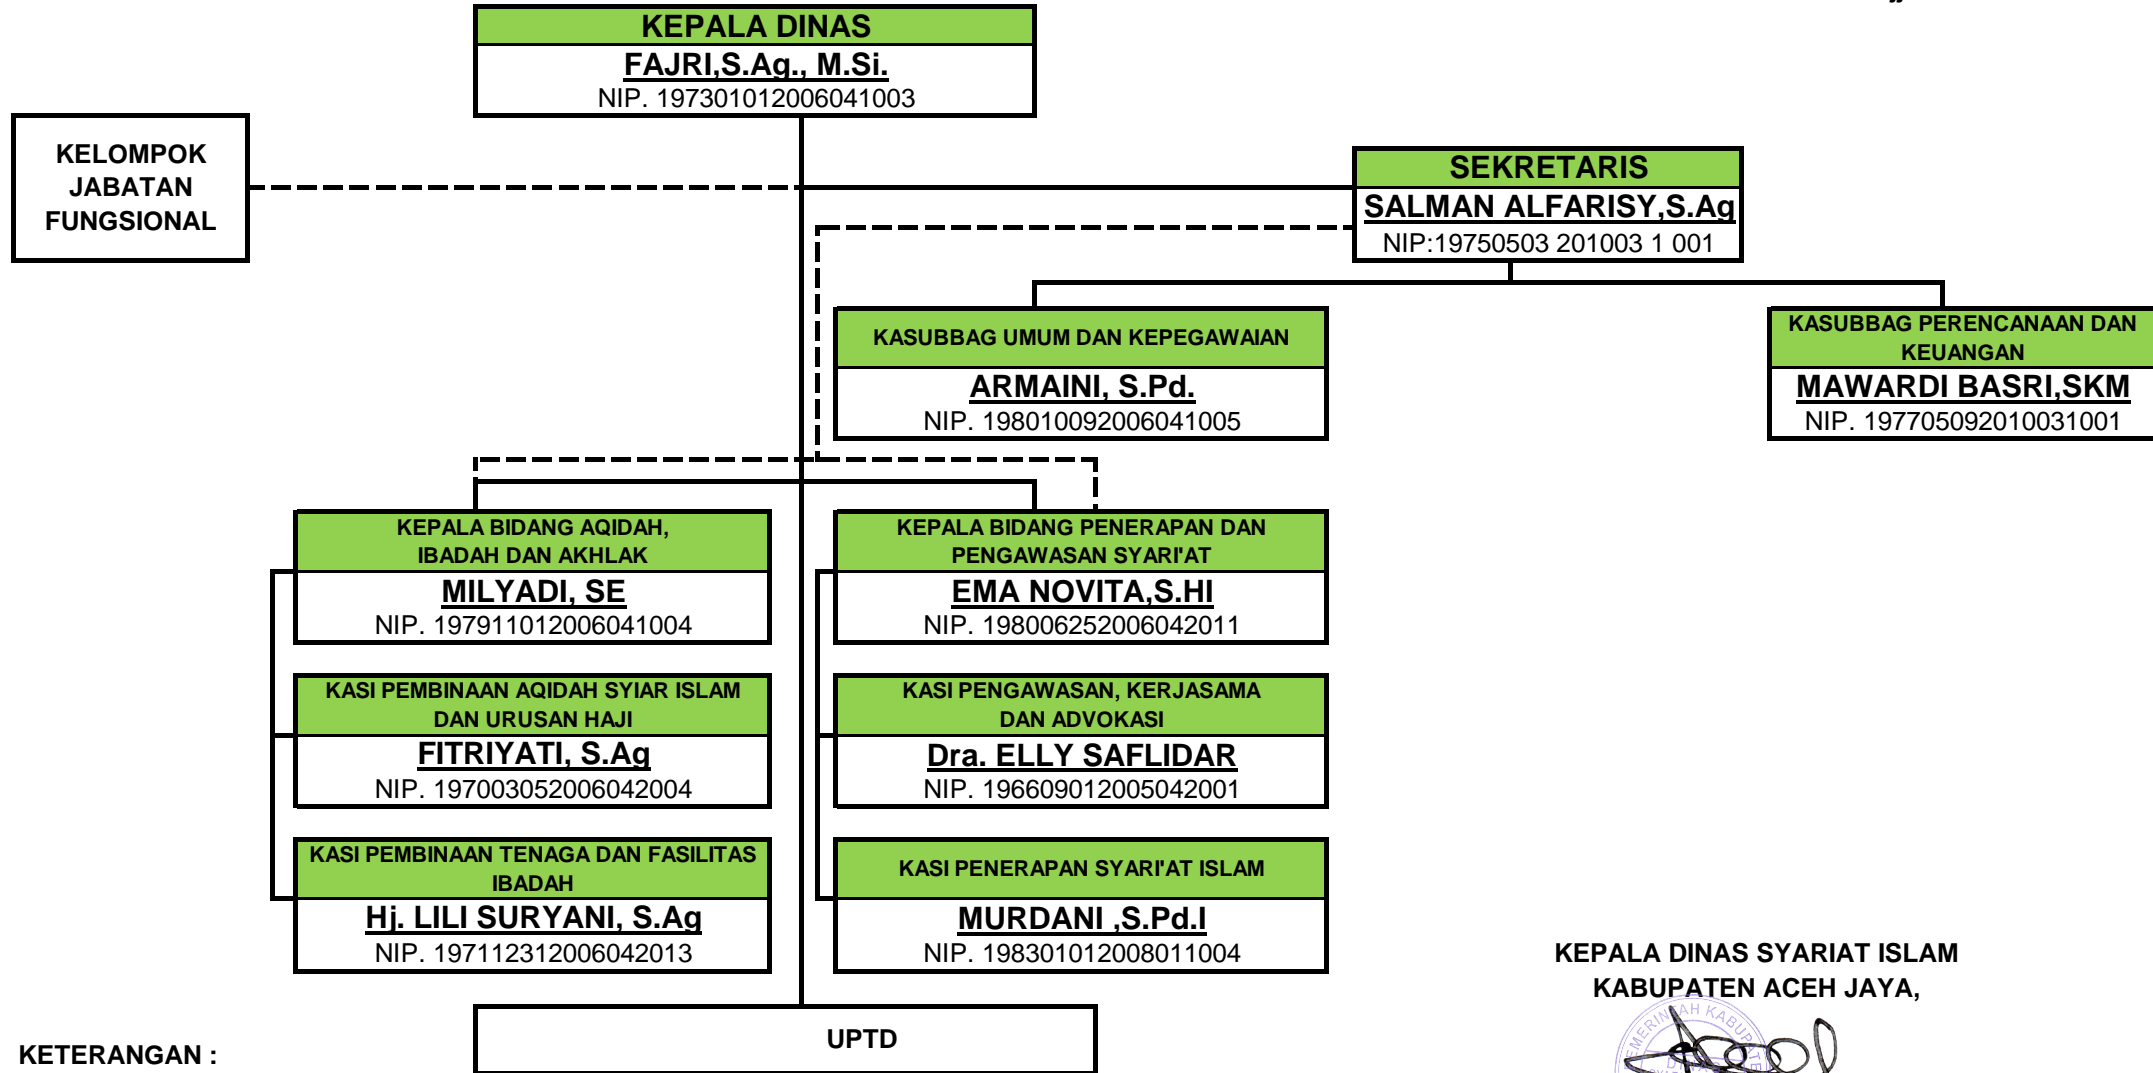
KEPALA DINAS
FAJRI,S.Ag., M.Si.
NIP. 197301012006041003

KELOMPOK JABATAN FUNGSIONAL

SEKRETARIS
SALMAN ALFARISY,S.Ag
NIP:19750503 201003 1 001

KASUBBAG UMUM DAN KEPEGAWAIAN
ARMAINI, S.Pd.
NIP. 198010092006041005

KASUBBAG PERENCANAAN DAN KEUANGAN
MAWARDI BASRI,SKM
NIP. 197705092010031001

KEPALA BIDANG AQIDAH, IBADAH DAN AKHLAK
MILYADI, SE
NIP. 197911012006041004

KASI PEMBINAAN AQIDAH SYIAR ISLAM DAN URUSAN HAJI
FITRIYATI, S.Ag
NIP. 197003052006042004

KASI PEMBINAAN TENAGA DAN FASILITAS IBADAH
Hj. LILI SURYANI, S.Ag
NIP. 197112312006042013

KEPALA BIDANG PENERAPAN DAN PENGAWASAN SYARI'AT
EMA NOVITA,S.HI
NIP. 198006252006042011

KASI PENGAWASAN, KERJASAMA DAN ADVOKASI
Dra. ELLY SAFLIDAR
NIP. 196609012005042001

KASI PENERAPAN SYARI'AT ISLAM
MURDANI ,S.Pd.I
NIP. 198301012008011004

UPTD

KETERANGAN :

KEPALA DINAS SYARIAT ISLAM
KABUPATEN ACEH JAYA,

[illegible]